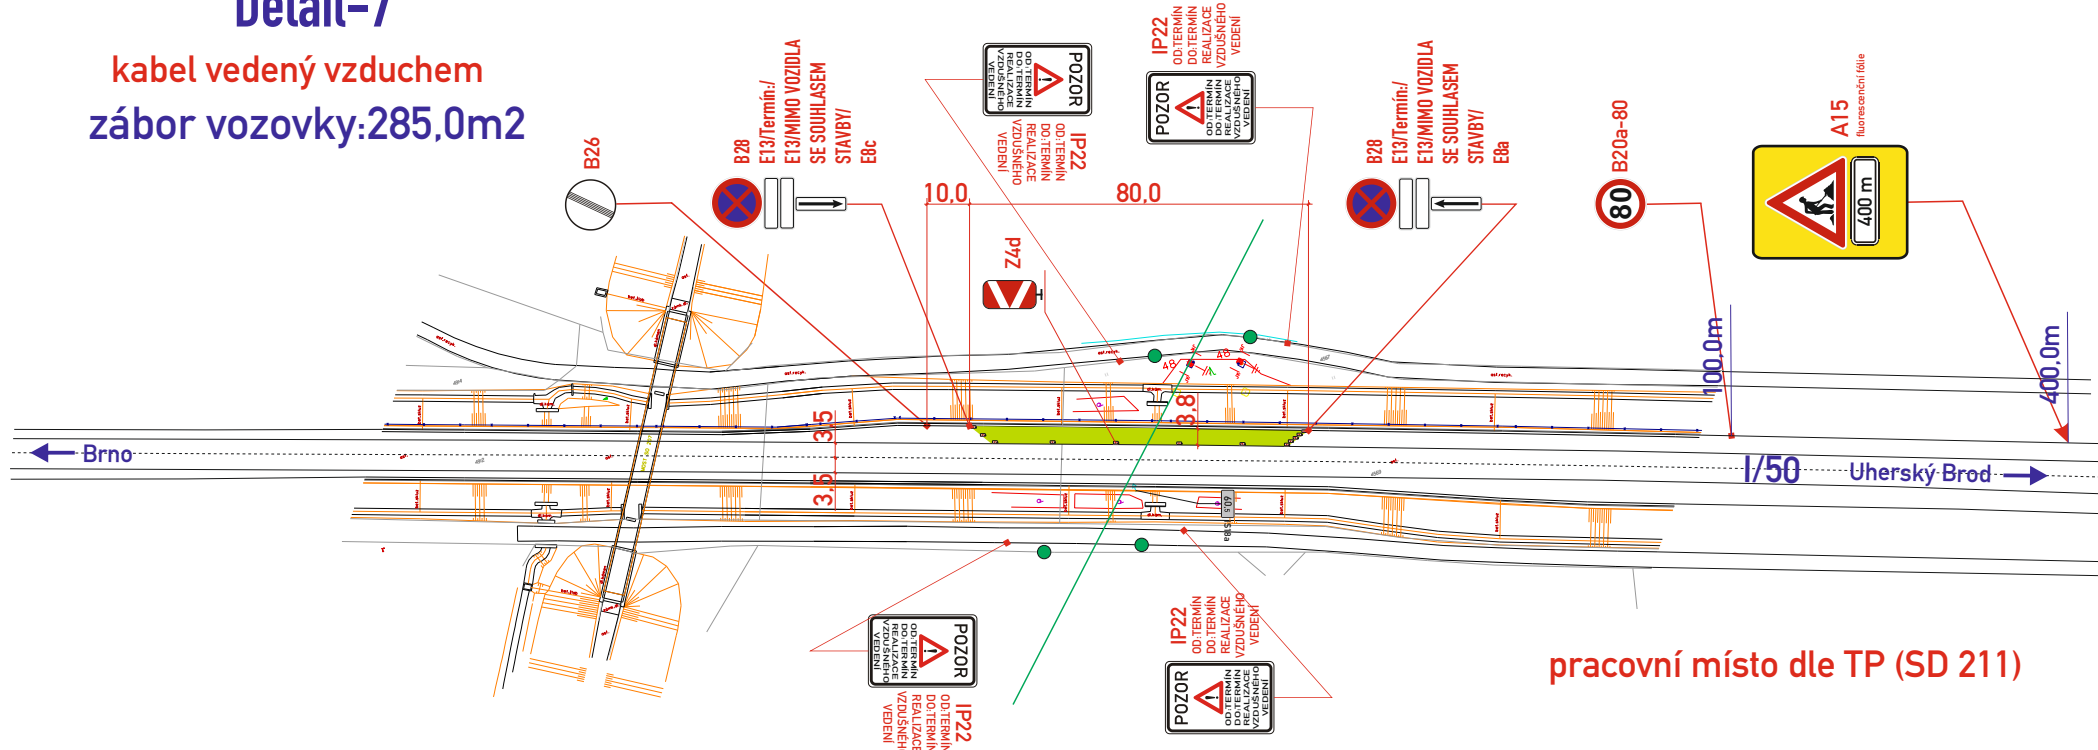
Detail-7
kabel vedený vzduchem
zábor vozovky:285,0m2

B26

B28
E13/Termín:/
E13/MIMO VOZIDLA
SE SOUHLASEM
STAVBY/
E8c

POZOR
OD:TERMÍN
DO:TERMÍN
REALIZACE
VZDUŠNÉHO
VEDENÍ

IP22
OD:TERMÍN
DO:TERMÍN
REALIZACE
VZDUŠNÉHO
VEDENÍ

IP22
OD:TERMÍN
DO:TERMÍN
REALIZACE
VZDUŠNÉHO
VEDENÍ

POZOR
OD:TERMÍN
DO:TERMÍN
REALIZACE
VZDUŠNÉHO
VEDENÍ

B28
E13/Termín:/
E13/MIMO VOZIDLA
SE SOUHLASEM
STAVBY/
E8a

B20a-80
80

A15
fluorescenční fólie
400 m

10,0
80,0

Z4d

100,0m
400,0m

3,5
3,8
3,5

Brno
I/50
Uherský Brod

POZOR
OD:TERMÍN
DO:TERMÍN
REALIZACE
VZDUŠNÉHO
VEDENÍ

IP22
OD:TERMÍN
DO:TERMÍN
REALIZACE
VZDUŠNÉHO
VEDENÍ

IP22
OD:TERMÍN
DO:TERMÍN
REALIZACE
VZDUŠNÉHO
VEDENÍ

POZOR
OD:TERMÍN
DO:TERMÍN
REALIZACE
VZDUŠNÉHO
VEDENÍ

pracovní místo dle TP (SD 211)